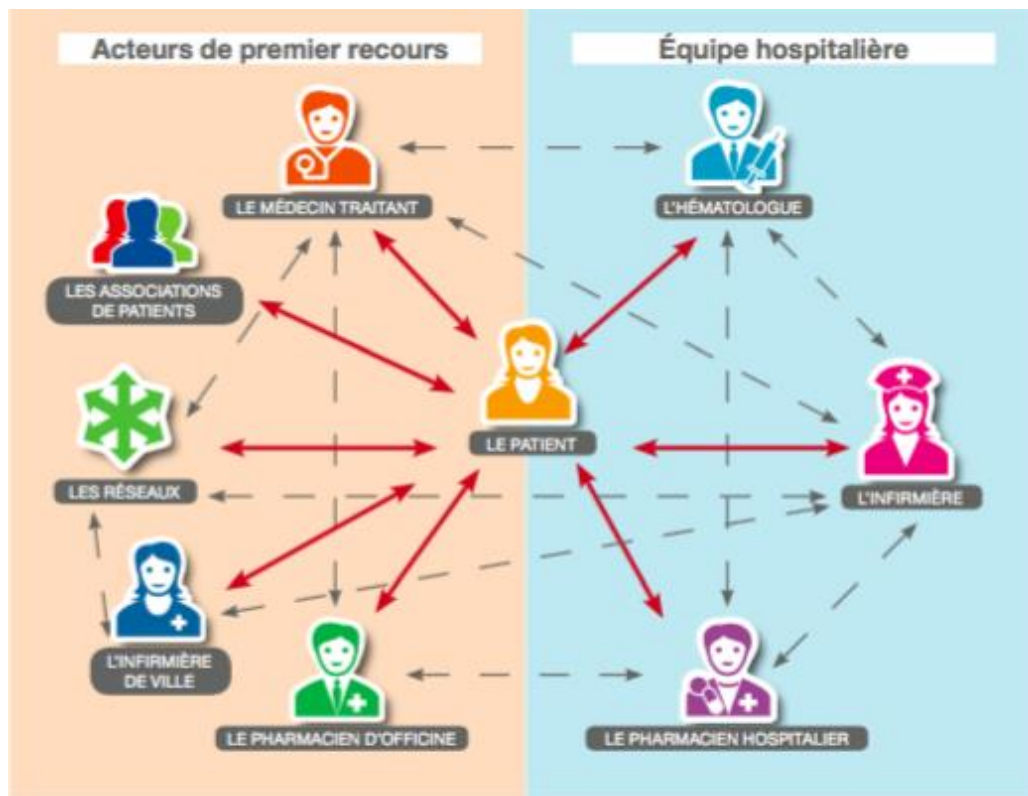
Acteurs de premier recours

Équipe hospitalière

LE MÉDECIN TRAITANT

L'HÉMATOLOGUE

LES ASSOCIATIONS DE PATIENTS

LE PATIENT

L'INFIRMIÈRE

LES RÉSEAUX

L'INFIRMIÈRE DE VILLE

LE PHARMACIEN D'OFFICINE

LE PHARMACIEN HOSPITALIER